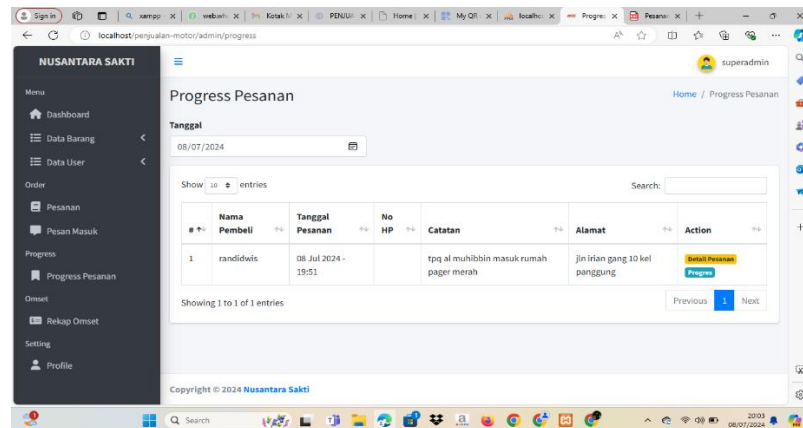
Sign in | xampp | webwh | Kotak M | PENJUA | Home | My QR | localhos | Progres | Pesanan

localhost/penjualan-motor/admin/progress

NUSANTARA SAKTI

superadmin

Menu
Dashboard
Data Barang
Data User
Order
Pesanan
Pesan Masuk
Progress
Progress Pesanan
Omset
Rekap Omset
Setting
Profile

Progress Pesanan

Home / Progress Pesanan

Tanggal
08/07/2024

Show 10 entries

Search:

| # | Nama Pembeli | Tanggal Pesanan | No HP | Catatan | Alamat | Action |
|---|---|---|---|---|---|---|
| 1 | randidwis | 08 Jul 2024 - 19:51 | | tpq al muhibbin masuk rumah pager merah | jln irian gang 10 kel panggung | Detail Pesanan Progres |

Showing 1 to 1 of 1 entries

Previous 1 Next

Copyright © 2024 Nusantara Sakti

Search

20:03
08/07/2024